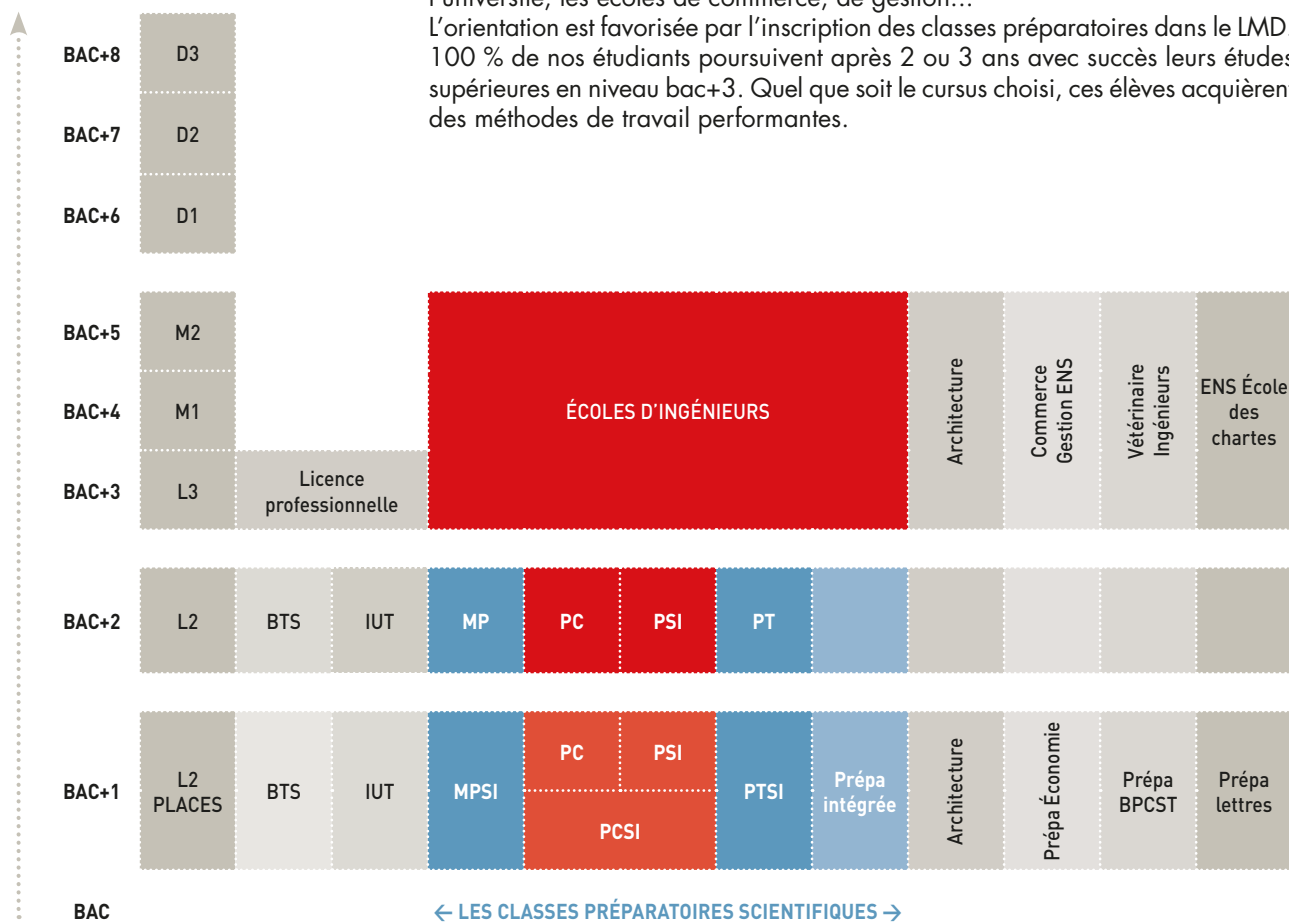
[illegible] l'université, les écoles de commerce, de gestion…
L'orientation est favorisée par l'inscription des classes préparatoires dans le LMD. 100 % de nos étudiants poursuivent après 2 ou 3 ans avec succès leurs études supérieures en niveau bac+3. Quel que soit le cursus choisi, ces élèves acquièrent des méthodes de travail performantes.

BAC+8 D3
BAC+7 D2
BAC+6 D1
BAC+5 M2
BAC+4 M1
BAC+3 L3

Licence professionnelle

ÉCOLES D'INGÉNIEURS

Architecture

Commerce Gestion ENS

Vétérinaire Ingénieurs

ENS École des chartes

BAC+2 L2 BTS IUT MP PC PSI PT

BAC+1 L2 PLACES BTS IUT MPSI PC PSI PCSI PTSI Prépa intégrée Architecture Prépa Économie Prépa BPCST Prépa lettres

BAC

← LES CLASSES PRÉPARATOIRES SCIENTIFIQUES →